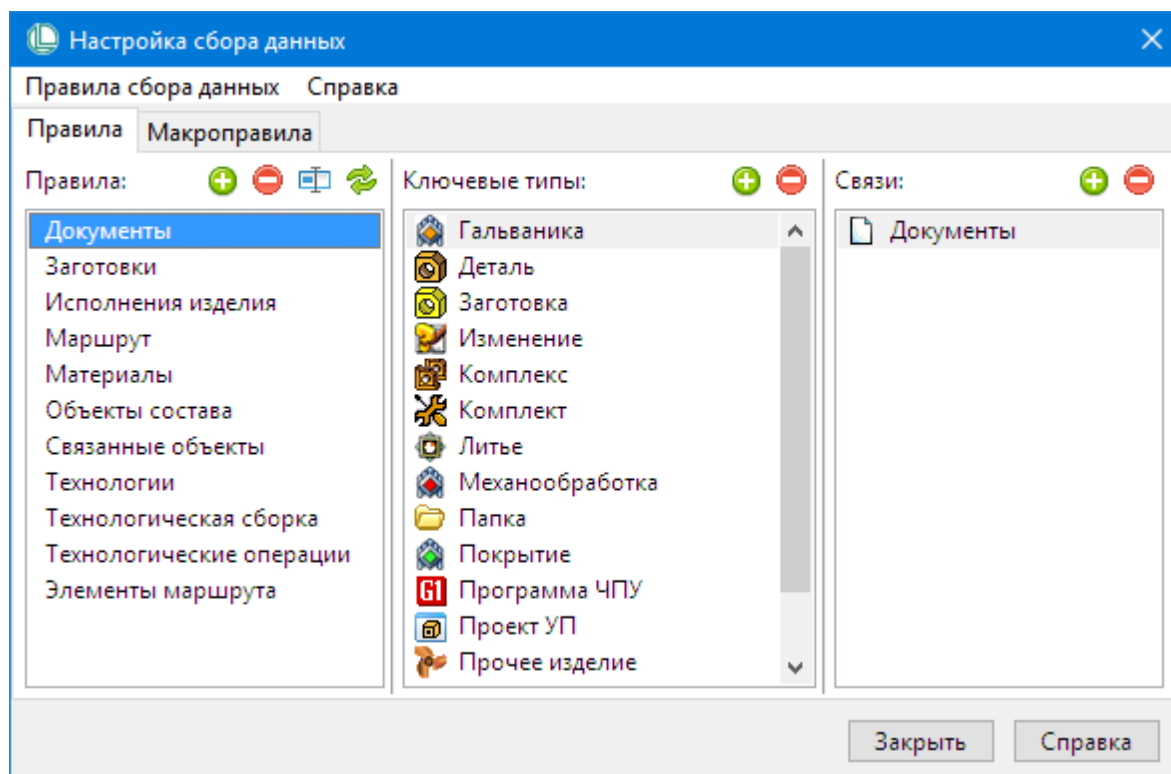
Настройка сбора данных

Правила сбора данных Справка

Правила Макроправила

Правила:

Документы
Заготовки
Исполнения изделия
Маршрут
Материалы
Объекты состава
Связанные объекты
Технологии
Технологическая сборка
Технологические операции
Элементы маршрута

Ключевые типы:

Гальваника
Деталь
Заготовка
Изменение
Комплекс
Комплект
Литье
Механообработка
Папка
Покрытие
G1 Программа ЧПУ
Проект УП
Прочее изделие

Связи:

Документы

Закрыть Справка